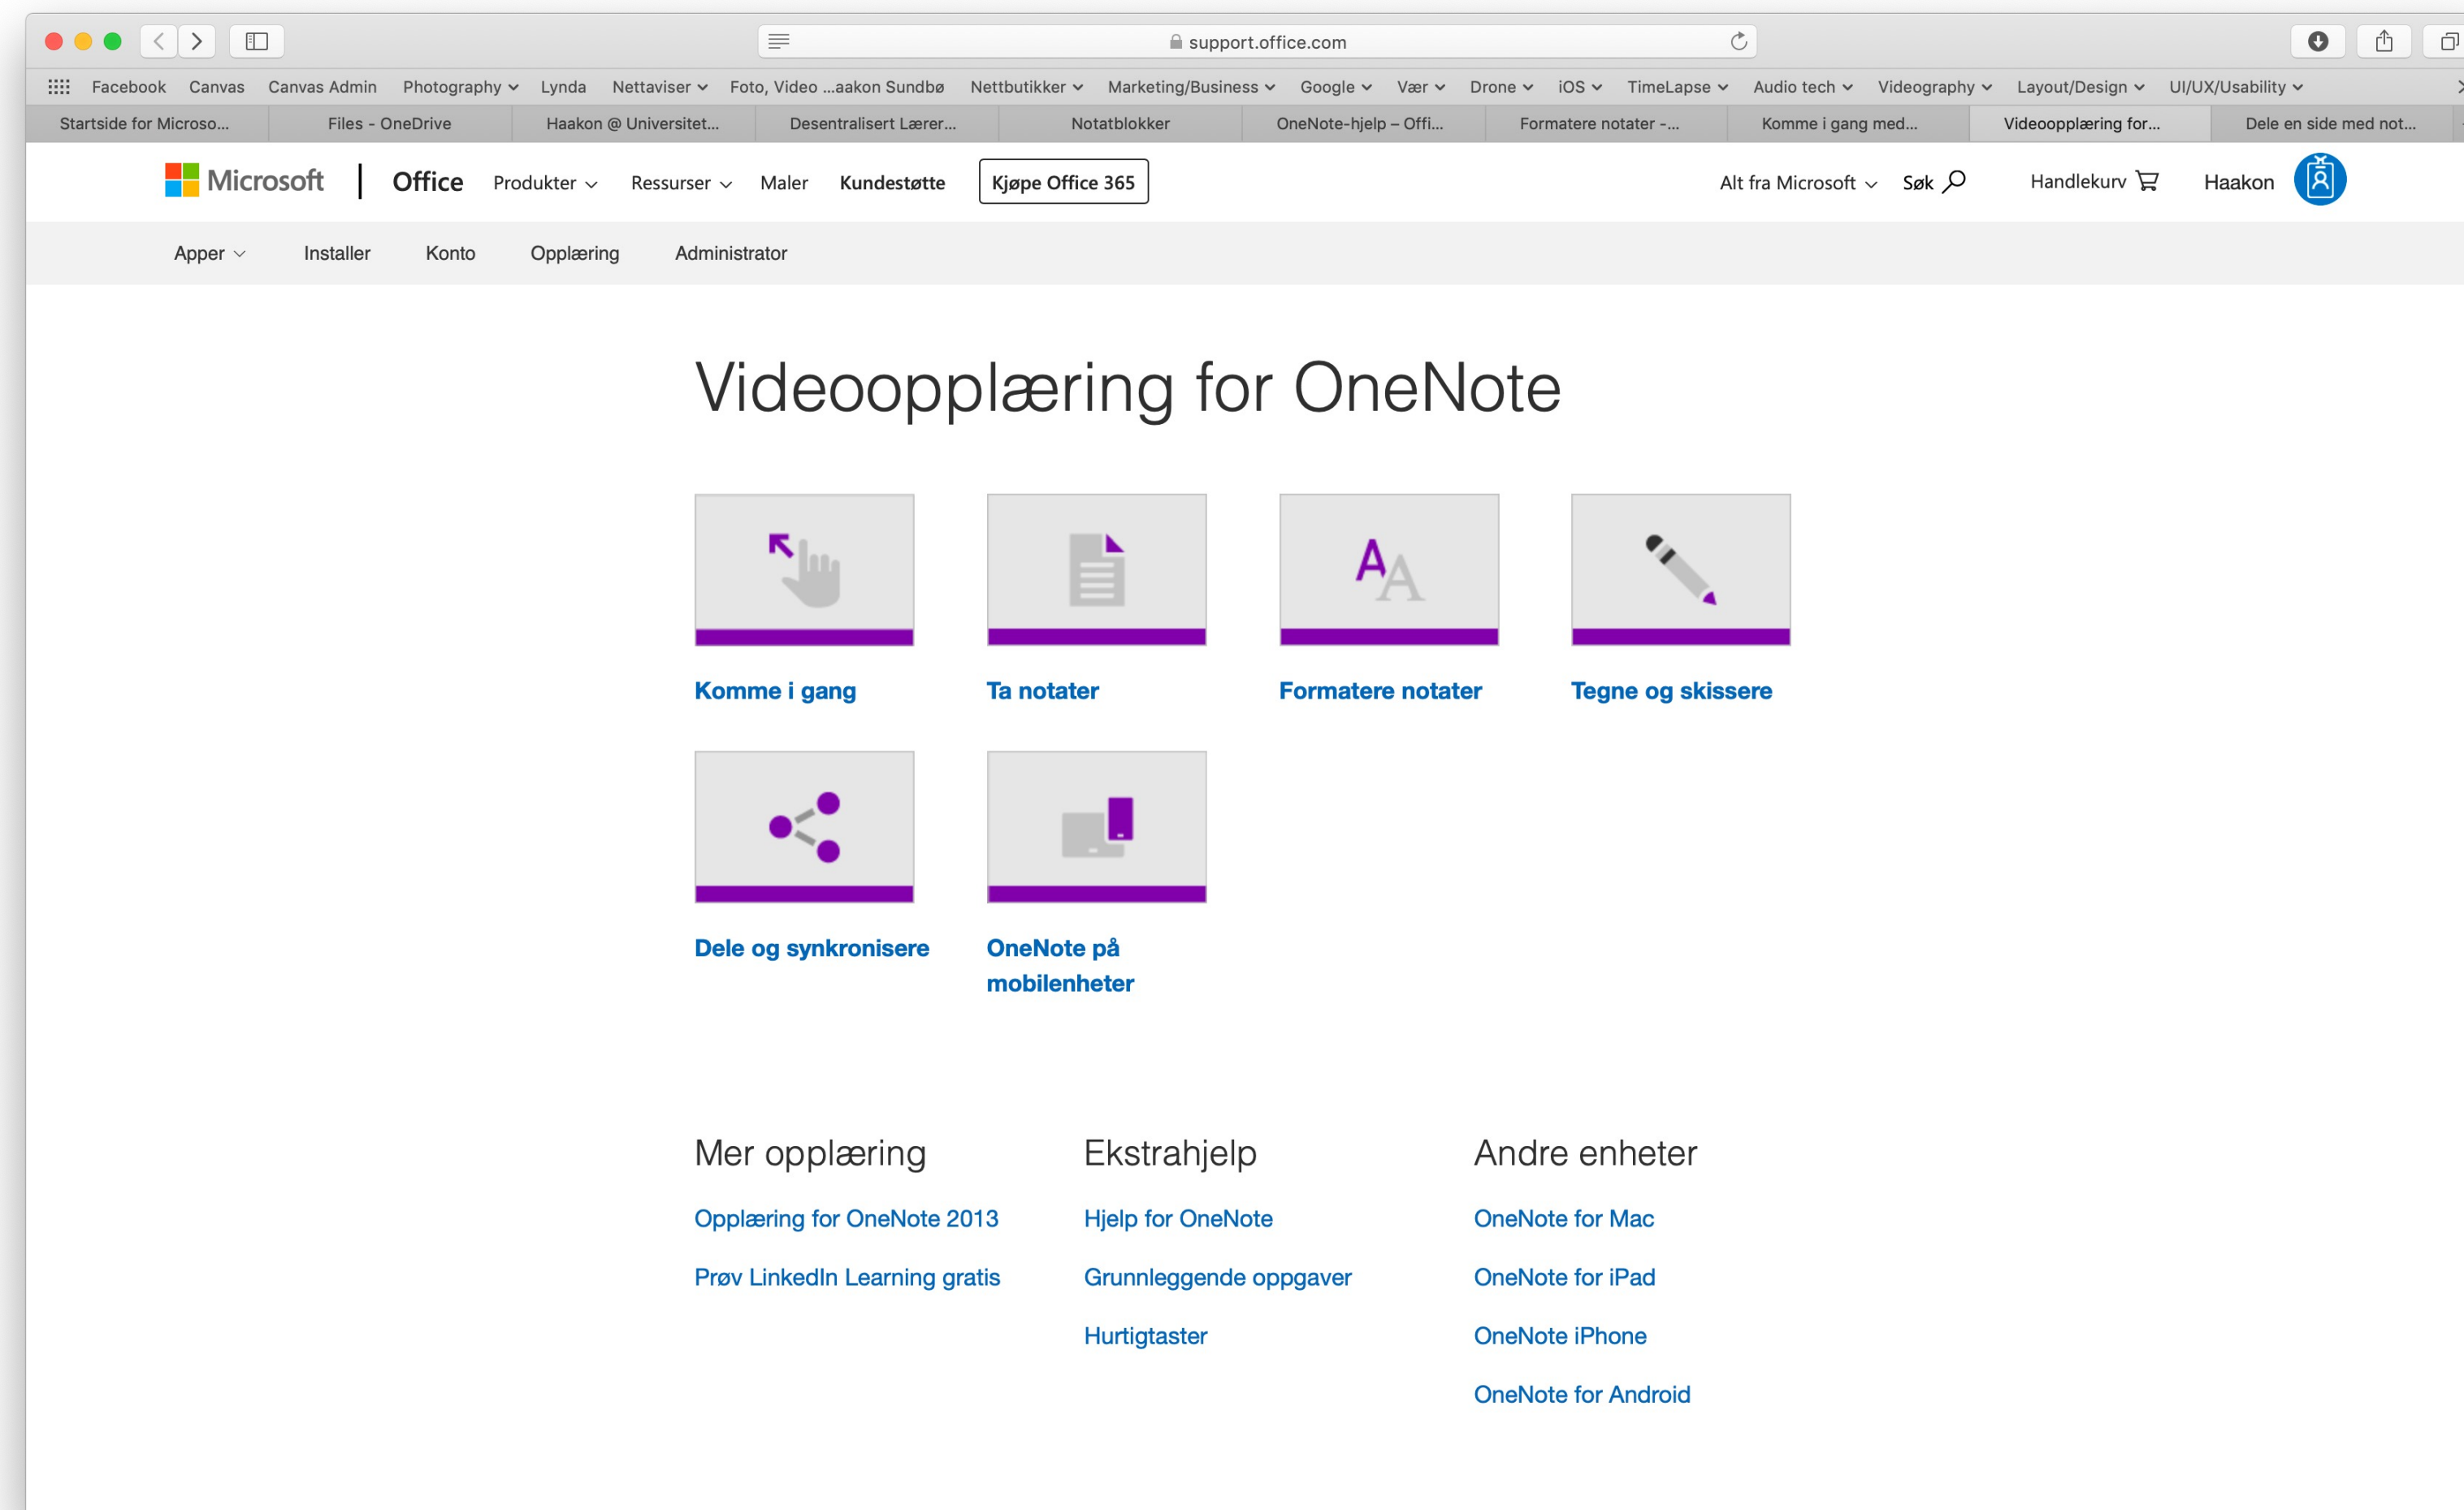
support.office.com

Facebook Canvas Canvas Admin Photography Lynda Nettaviser Foto, Video ...aakon Sundbø Nettbutikker Marketing/Business Google Vær Drone iOS TimeLapse Audio tech Videography Layout/Design UI/UX/Usability

Startside for Microso... Files - OneDrive Haakon @ Universitet... Desentralisert Lærer... Notatblokker OneNote-hjelp – Offi... Formatere notater -... Komme i gang med... Videoopplæring for... Dele en side med not...

Microsoft | Office Produkter Ressurser Maler Kundestøtte Kjøpe Office 365 Alt fra Microsoft Søk Handlekurv Haakon

Apper Installer Konto Opplæring Administrator

Videoopplæring for OneNote

Komme i gang

Ta notater

Formatere notater

Tegne og skissere

Dele og synkronisere

OneNote på mobilenheter

Mer opplæring

Opplæring for OneNote 2013

Prøv LinkedIn Learning gratis

Ekstrahjelp

Hjelp for OneNote

Grunnleggende oppgaver

Hurtigtaster

Andre enheter

OneNote for Mac

OneNote for iPad

OneNote iPhone

OneNote for Android